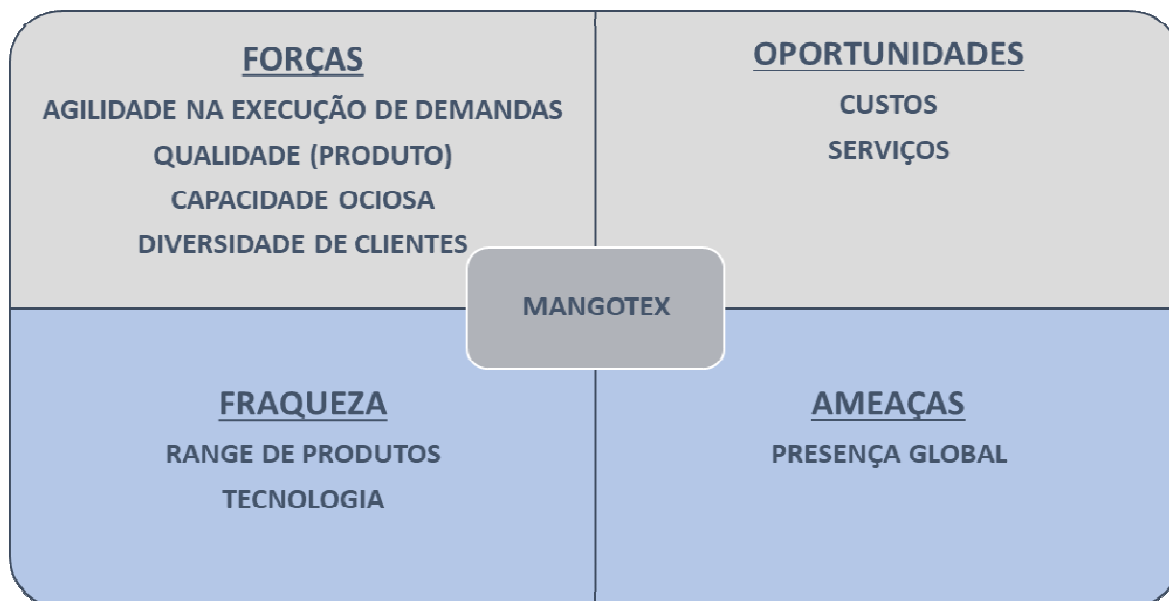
FORÇAS
AGILIDADE NA EXECUÇÃO DE DEMANDAS
QUALIDADE (PRODUTO)
CAPACIDADE OCIOSA
DIVERSIDADE DE CLIENTES

OPORTUNIDADES
CUSTOS
SERVIÇOS

MANGOTEX

FRAQUEZA
RANGE DE PRODUTOS
TECNOLOGIA

AMEAÇAS
PRESENÇA GLOBAL